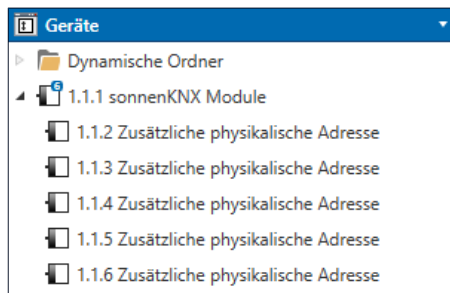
Geräte

Dynamische Ordner

1.1.1 sonnenKNX Module

1.1.2 Zusätzliche physikalische Adresse

1.1.3 Zusätzliche physikalische Adresse

1.1.4 Zusätzliche physikalische Adresse

1.1.5 Zusätzliche physikalische Adresse

1.1.6 Zusätzliche physikalische Adresse